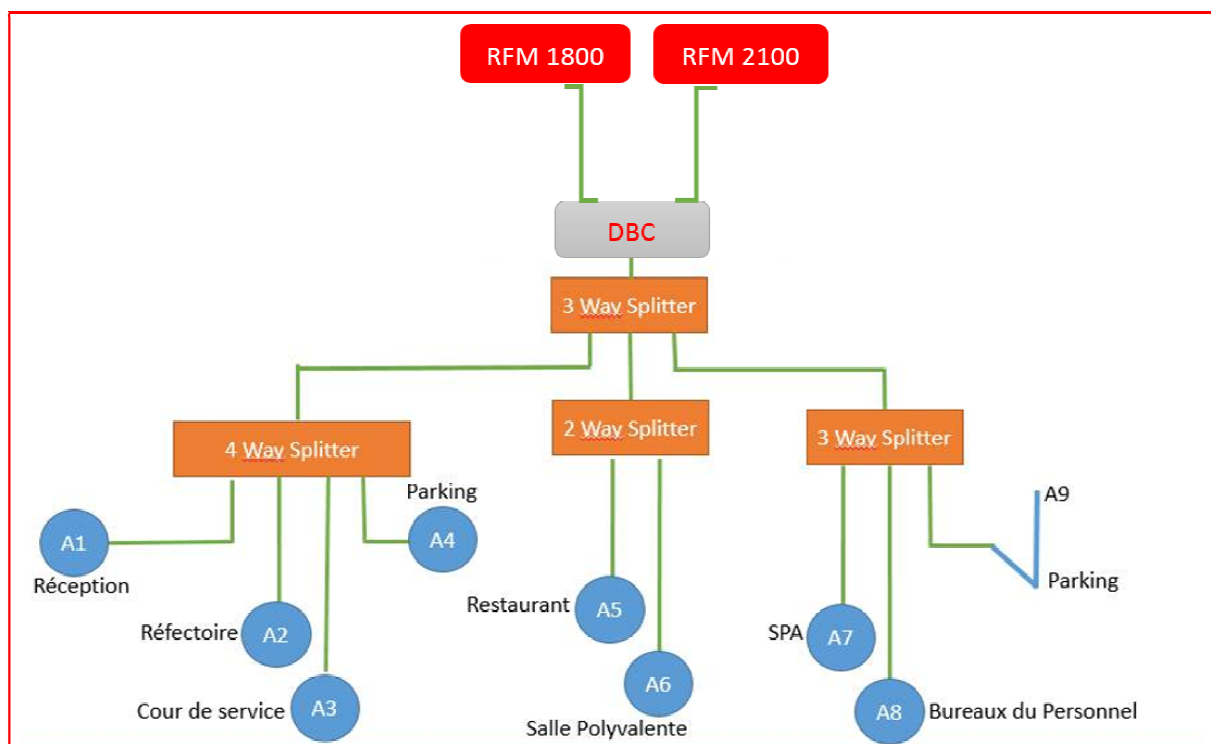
RFM 1800

RFM 2100

DBC

3 Way Splitter

4 Way Splitter

2 Way Splitter

3 Way Splitter

A1
Réception

A2
Réfectoire

A3
Cour de service

Parking
A4

Restaurant
A5

A6
Salle Polyvalente

SPA
A7

A8
Bureaux du Personnel

A9

Parking